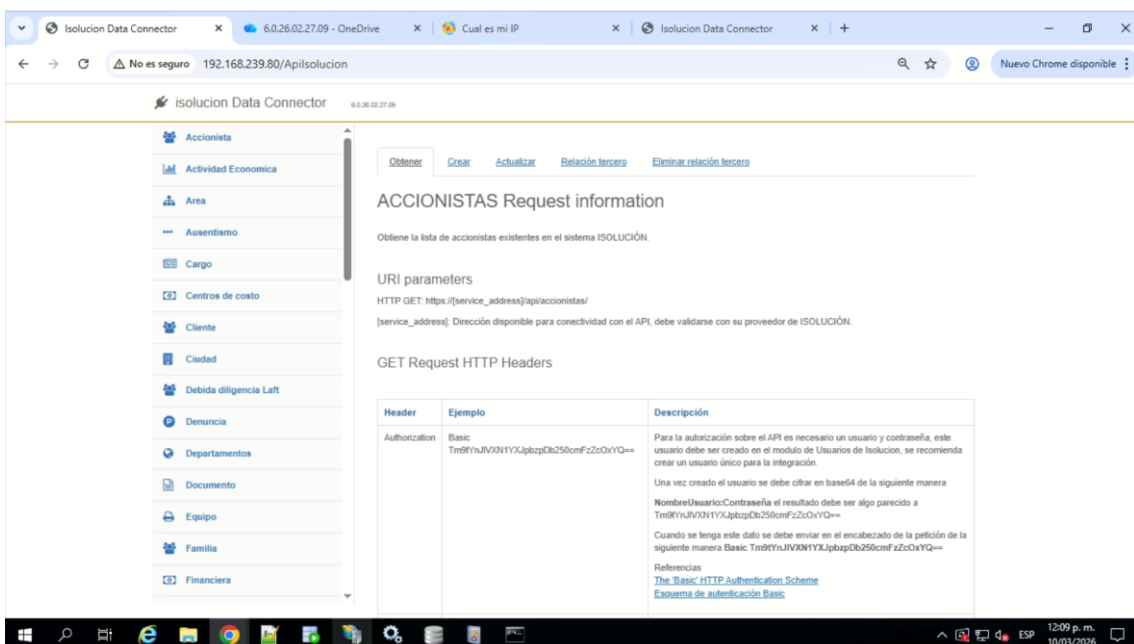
Isolucion Data Connector × 6.0.26.02.27.09 - OneDrive × Cual es mi IP × Isolucion Data Connector × +

No es seguro 192.168.239.80/ApiIsolucion

Nuevo Chrome disponible

isolucion Data Connector 6.0.26.02.27.09

Accionista
Actividad Economica
Area
Ausentismo
Cargo
Centros de costo
Cliente
Ciudad
Debida diligencia Laft
Denuncia
Departamentos
Documento
Equipo
Familia
Financiera

Obtener Crear Actualizar Relación tercero Eliminar relación tercero

ACCIONISTAS Request information

Obtiene la lista de accionistas existentes en el sistema ISOLUCIÓN.

URI parameters

HTTP GET: https://[service_address]/api/accionistas/

[service_address]: Dirección disponible para conectividad con el API, debe validarse con su proveedor de ISOLUCIÓN.

GET Request HTTP Headers

| Header | Ejemplo | Descripción |
|---|---|---|
| Authorization | Basic Tm9tYnJlVXN1YXJpbzpDb250cmFzZcOxYQ== | Para la autorización sobre el API es necesario un usuario y contraseña, este usuario debe ser creado en el modulo de Usuarios de Isolucion, se recomienda crear un usuario único para la integración. Una vez creado el usuario se debe cifrar en base64 de la siguiente manera **NombreUsuario:Contraseña** el resultado debe ser algo parecido a Tm9tYnJlVXN1YXJpbzpDb250cmFzZcOxYQ== Cuando se tenga este dato se debe enviar en el encabezado de la petición de la siguiente manera **Basic Tm9tYnJlVXN1YXJpbzpDb250cmFzZcOxYQ==** Referencias The 'Basic' HTTP Authentication Scheme Esquema de autenticación Basic |

ESP 12:09 p. m. 10/03/2026